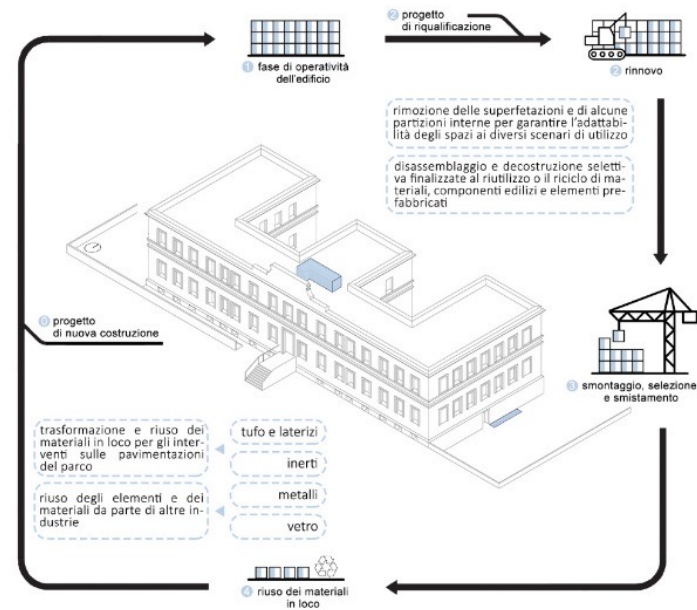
1 fase di operatività dell'edificio

2 progetto di riqualificazione

2 rinnovo

rimozione delle superfetazioni e di alcune partizioni interne per garantire l'adattabilità degli spazi ai diversi scenari di utilizzo

disassemblaggio e decostruzione selettiva finalizzate al riutilizzo o il riciclo di materiali, componenti edilizi e elementi prefabbricati

3 smontaggio, selezione e smistamento

5 progetto di nuova costruzione

trasformazione e riuso dei materiali in loco per gli interventi sulle pavimentazioni del parco

riuso degli elementi e dei materiali da parte di altre industrie

tufo e laterizi

inerti

metalli

vetro

4 riuso dei materiali in loco